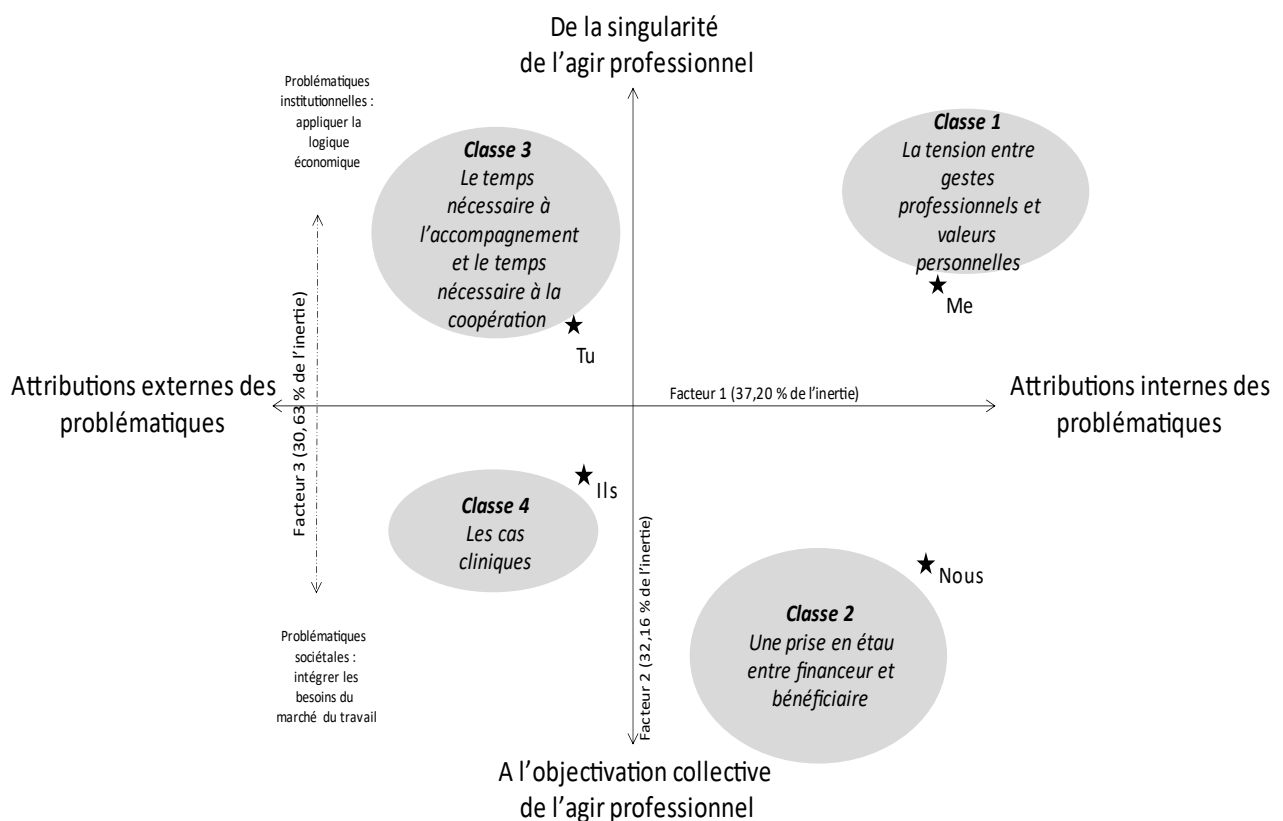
De la singularité de l'agir professionnel

Problématiques institutionnelles : appliquer la logique économique

Classe 3
Le temps nécessaire à l'accompagnement et le temps nécessaire à la coopération

Classe 1
La tension entre gestes professionnels et valeurs personnelles

Me

Tu

Facteur 3 (30, 63 % de l'inertie)

Attributions externes des problématiques

Facteur 1 (37,20 % de l'inertie)

Attributions internes des problématiques

Ils

Classe 4
Les cas cliniques

Facteur 2 (32,16 % de l'inertie)

Nous

Classe 2
Une prise en étau entre financeur et bénéficiaire

Problématiques sociétales : intégrer les besoins du marché du travail

A l'objectivation collective de l'agir professionnel